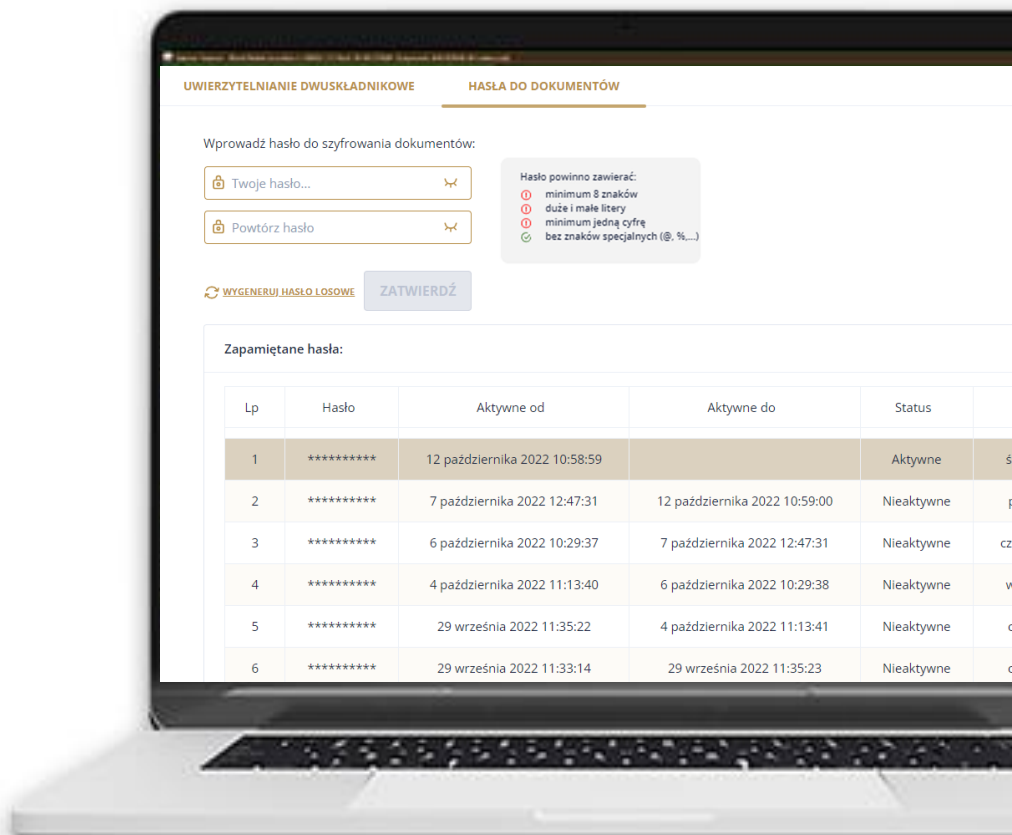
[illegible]

UWIERZYTELNIANIE DWUSKŁADNIKOWE HASŁA DO DOKUMENTÓW

Wprowadź hasło do szyfrowania dokumentów:

Twoje hasło...

Powtórz hasło

Hasło powinno zawierać:
minimum 8 znaków
duże i małe litery
minimum jedną cyfrę
bez znaków specjalnych (@, %,...)

WYGENERUJ HASŁO LOSOWE ZATWIERDŹ

Zapamiętane hasła:

| Lp | Hasło | Aktywne od | Aktywne do | Status | |
|---|---|---|---|---|---|
| 1 | ********** | 12 października 2022 10:58:59 | | Aktywne | ś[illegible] |
| 2 | ********** | 7 października 2022 12:47:31 | 12 października 2022 10:59:00 | Nieaktywne | p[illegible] |
| 3 | ********** | 6 października 2022 10:29:37 | 7 października 2022 12:47:31 | Nieaktywne | cz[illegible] |
| 4 | ********** | 4 października 2022 11:13:40 | 6 października 2022 10:29:38 | Nieaktywne | w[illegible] |
| 5 | ********** | 29 września 2022 11:35:22 | 4 października 2022 11:13:41 | Nieaktywne | c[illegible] |
| 6 | ********** | 29 września 2022 11:33:14 | 29 września 2022 11:35:23 | Nieaktywne | c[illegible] |